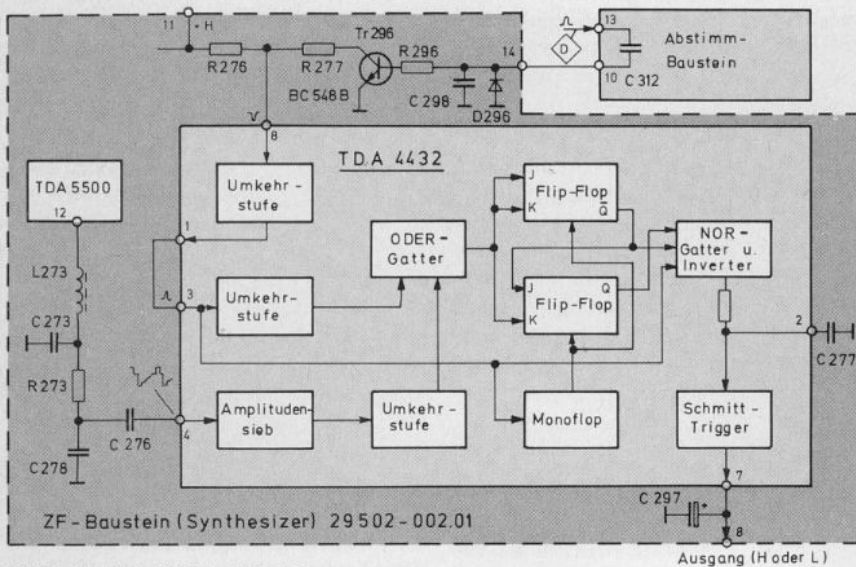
11 +H
R276
R277
Tr296
BC548B
R296
14
C298
D296
D
13
10
C312
Abstimm-Baustein
8
TDA 4432
TDA 5500
12
Umkehrstufe
1
J
K
Flip-Flop
$\bar{Q}$
ODER-Gatter
NOR-Gatter u. Inverter
L273
C273
3
Umkehrstufe
J
Q
Flip-Flop
K
2
C277
R273
Amplitudensieb
Umkehrstufe
Monoflop
Schmitt-Trigger
C276
4
C278
7
C297
ZF-Baustein (Synthesizer) 29502-002.01
8
Ausgang (H oder L)